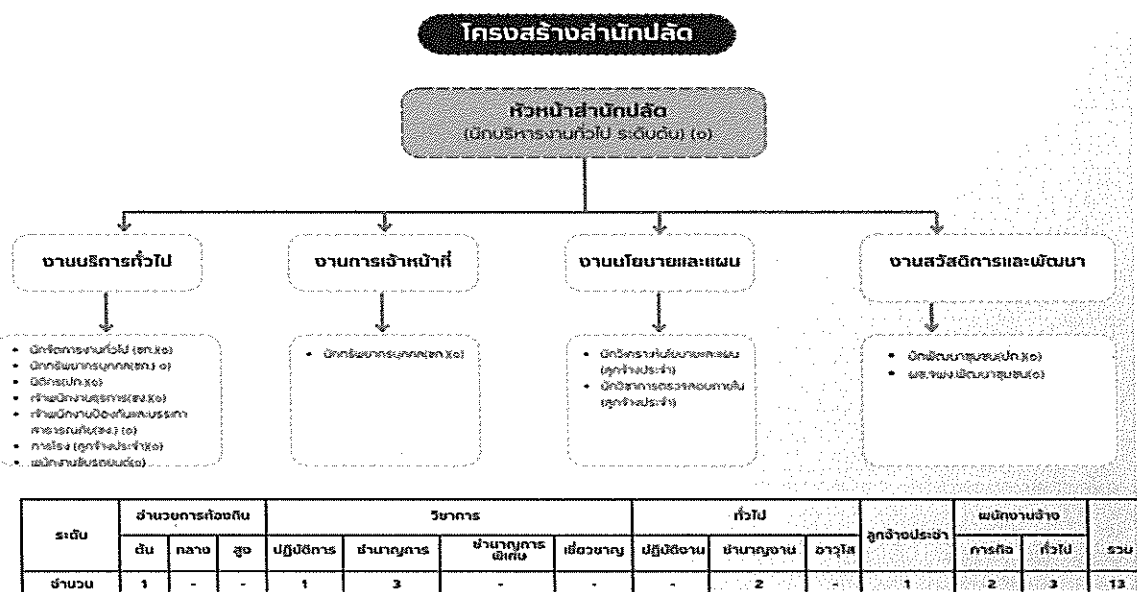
โครงสร้างสำนักปลัด

หัวหน้าสำนักปลัด
(นักบริหารงานทั่วไป ระดับต้น) (๑)

งานบริการทั่วไป

งานการเจ้าหน้าที่

งานนโยบายและแผน

งานสวัสดิการและพัฒนา

- นักจัดการงานทั่วไป (ชก.)(๑)
- นักทรัพยากรบุคคล(ชก.) ๑)
- นิติกร(ปก.)(๑)
- เจ้าพนักงานธุรการ(ชง.)(๑)
- เจ้าพนักงานป้องกันและบรรเทาสาธารณภัย(ชง.) (๑)
- ภารโรง (ลูกจ้างประจำ)(๑)
- พนักงานขับรถยนต์(๑)

- นักทรัพยากรบุคคล(ชก.)(๑)

- นักวิเคราะห์นโยบายและแผน (ลูกจ้างประจำ)
- นักวิชาการตรวจสอบภายใน (ลูกจ้างประจำ)

- นักพัฒนาชุมชน(ปก.)(๑)
- ผช.จพง.พัฒนาชุมชน(๑)

| ระดับ | อำนวยการท้องถิ่น | | | วิชาการ | | | | ทั่วไป | | | ลูกจ้างประจำ | พนักงานจ้าง | | รวม |
|---|---|---|---|---|---|---|---|---|---|---|---|---|---|---|
| | ต้น | กลาง | สูง | ปฏิบัติการ | ชำนาญการ | ชำนาญการพิเศษ | เชี่ยวชาญ | ปฏิบัติงาน | ชำนาญงาน | อาวุโส | | ภารกิจ | ทั่วไป | |
| จำนวน | 1 | - | - | 1 | 3 | - | - | - | 2 | - | 1 | 2 | 3 | 13 |